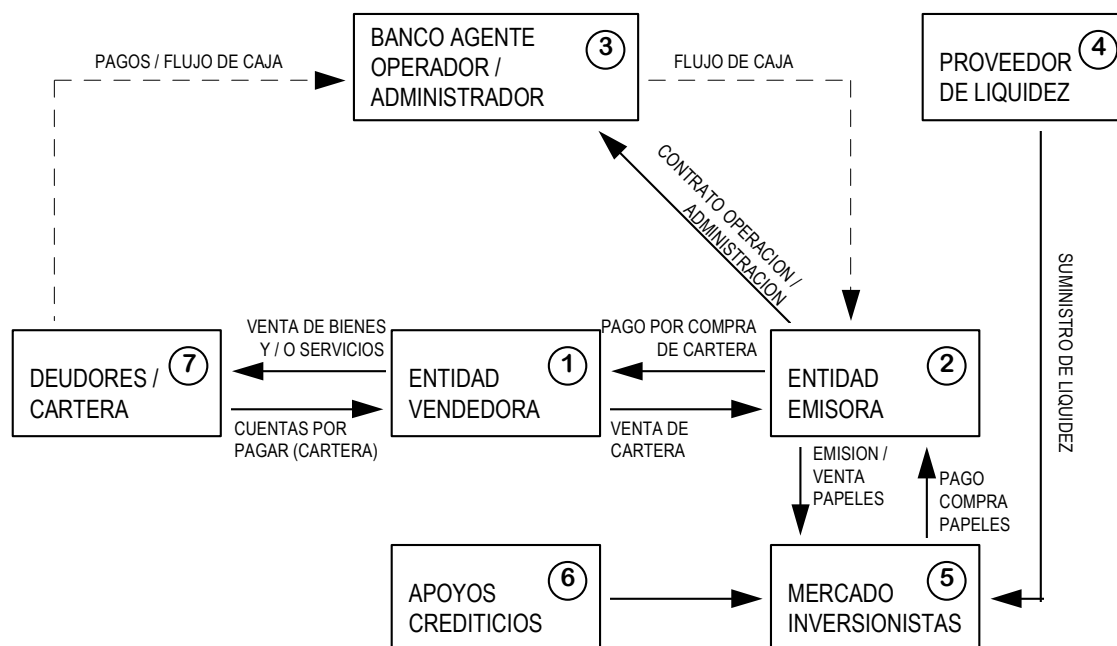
PAGOS / FLUJO DE CAJA

BANCO AGENTE OPERADOR / ADMINISTRADOR 3

FLUJO DE CAJA

PROVEEDOR DE LIQUIDEZ 4

CONTRATO OPERACION / ADMINISTRACION

SUMINISTRO DE LIQUIDEZ

DEUDORES / CARTERA 7

VENTA DE BIENES Y / O SERVICIOS

CUENTAS POR PAGAR (CARTERA)

ENTIDAD VENDEDORA 1

PAGO POR COMPRA DE CARTERA

VENTA DE CARTERA

ENTIDAD EMISORA 2

EMISION / VENTA PAPELES

PAGO COMPRA PAPELES

APOYOS CREDITICIOS 6

MERCADO INVERSIONISTAS 5